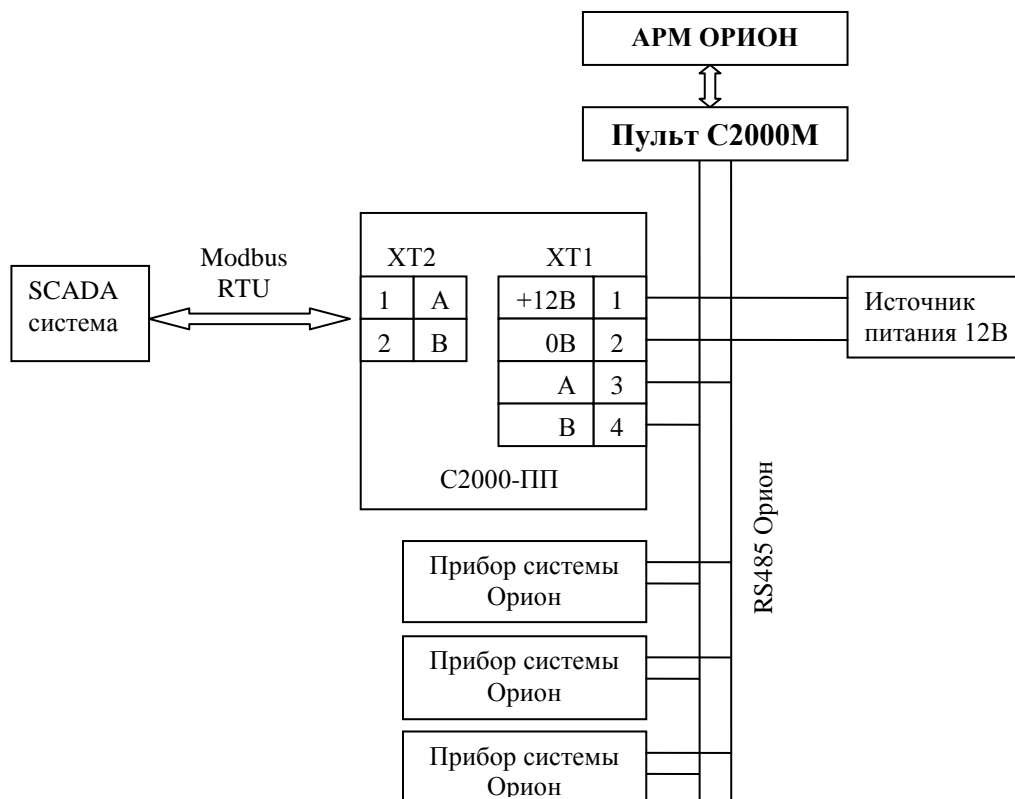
АРМ ОРИОН

Пульт С2000М

Modbus RTU

SCADA система

XT2

| 1 | A |
|---|---|
| 2 | B |

XT1

| +12В | 1 |
|---|---|
| 0В | 2 |
| A | 3 |
| B | 4 |

С2000-ПП

Источник питания 12В

RS485 Орион

Прибор системы Орион

Прибор системы Орион

Прибор системы Орион